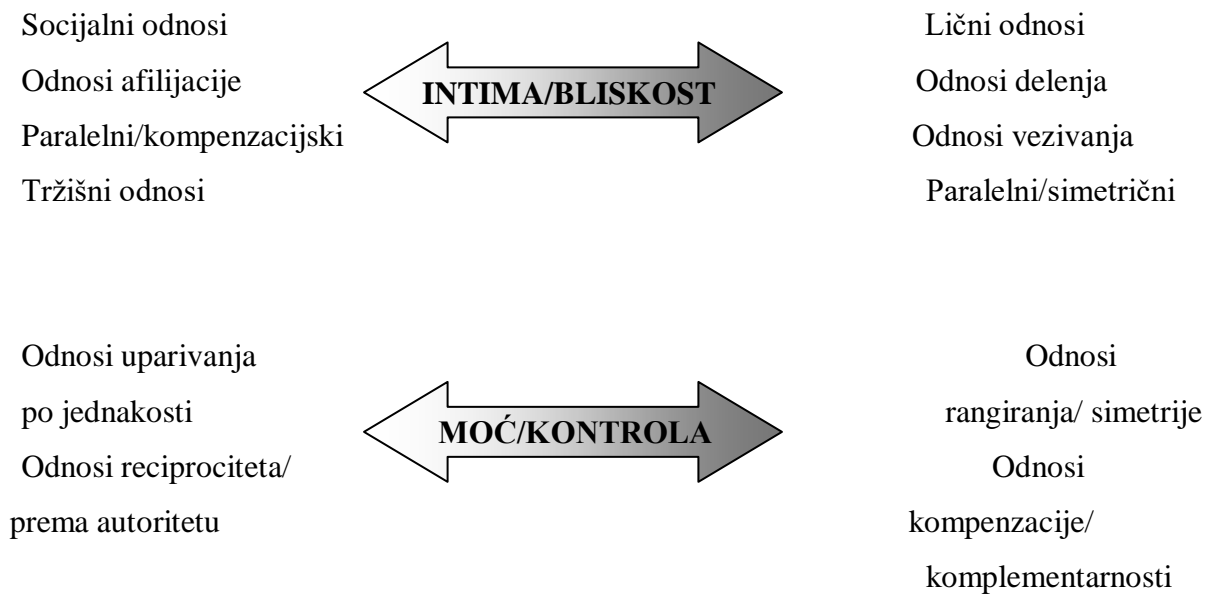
Socijalni odnosi
Odnosi afilijacije
Paralelni/kompenzacijski
Tržišni odnosi

INTIMA/BLISKOST

Lični odnosi
Odnosi delenja
Odnosi vezivanja
Paralelni/simetrični

Odnosi uparivanja po jednakosti
Odnosi reciprociteta/ prema autoritetu

MOĆ/KONTROLA

Odnosi rangiranja/ simetrije
Odnosi kompenzacije/ komplementarnosti